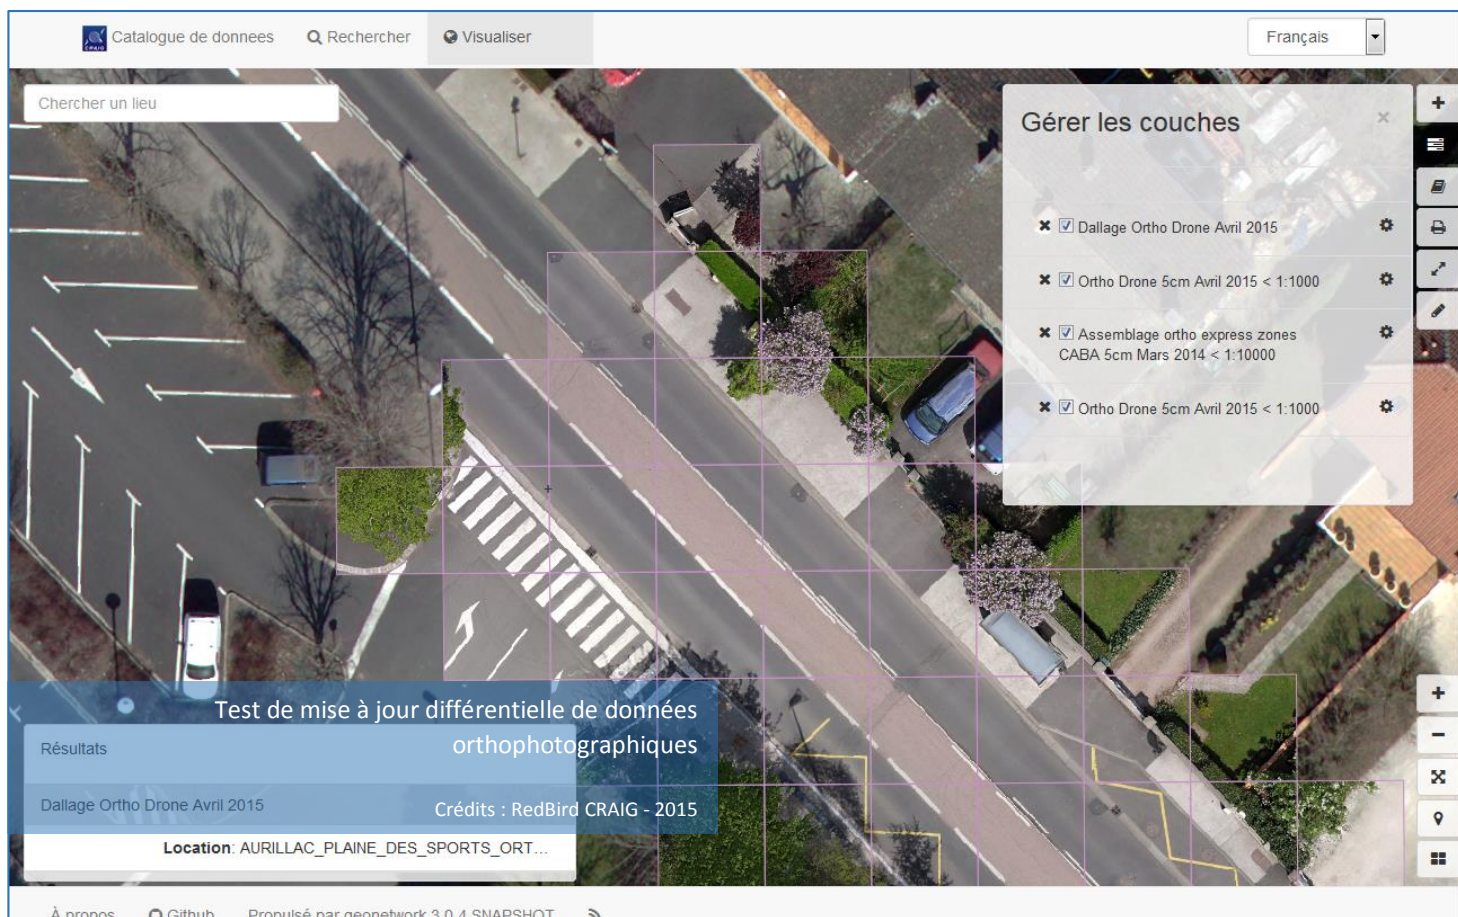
Catalogue de donnees  Rechercher  Visualiser

Français

Chercher un lieu

Gérer les couches

Dallage Ortho Drone Avril 2015

Ortho Drone 5cm Avril 2015 < 1:1000

Assemblage ortho express zones CABA 5cm Mars 2014 < 1:10000

Ortho Drone 5cm Avril 2015 < 1:1000

Test de mise à jour différentielle de données orthophotographiques

Crédits : RedBird CRAIG - 2015

Résultats

Dallage Ortho Drone Avril 2015

Location: AURILLAC_PLAINE_DES_SPORTS_ORT...

À propos  Github  Propulsé par geonetwork 3.0.4 SNAPSHOT